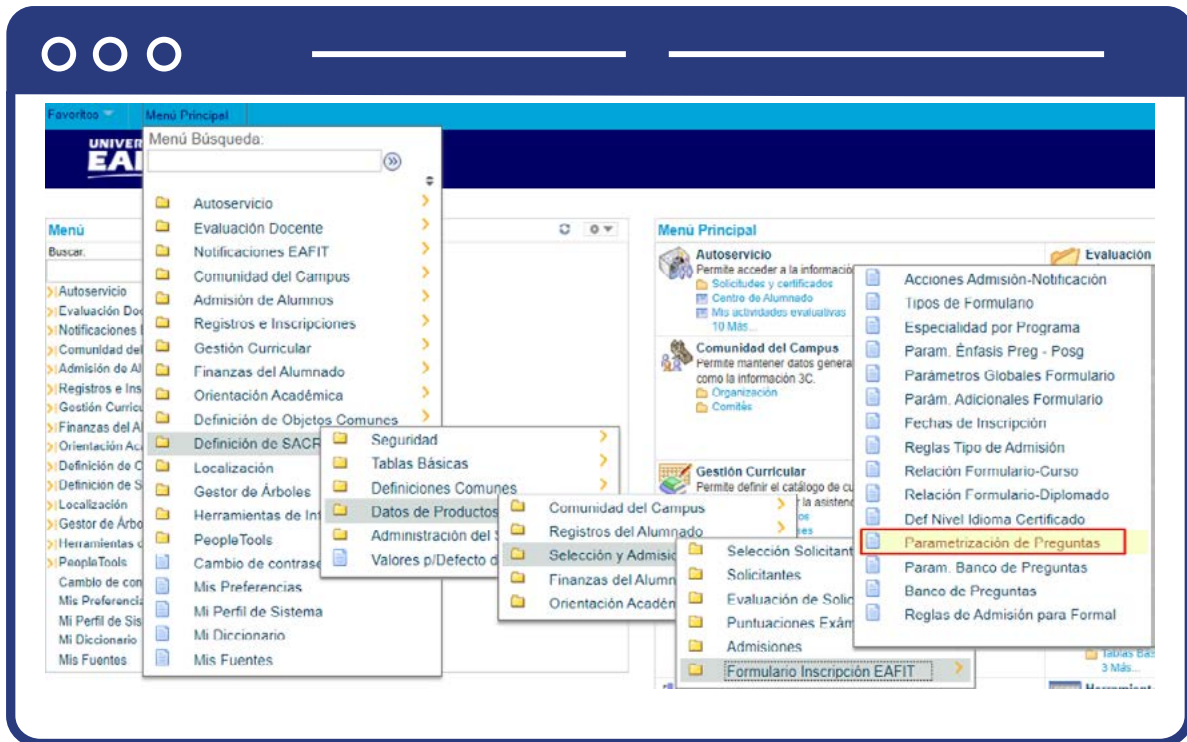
Favoritos Menú Principal

UNIVER EAF

Menú Búsqueda:

Autoservicio
Evaluación Docente
Notificaciones EAFIT
Comunidad del Campus
Admisión de Alumnos
Registros e Inscripciones
Gestión Curricular
Finanzas del Alumnado
Orientación Académica
Definición de Objetos Comunes
Definición de SACR
Localización
Gestor de Árboles
Herramientas de In
PeopleTools
Cambio de contrase
Mis Preferencias
Mi Perfil de Sistema
Mi Diccionario
Mis Fuentes

Seguridad
Tablas Básicas
Definiciones Comunes
Datos de Productos
Administración del S
Valores p/Defecto d

Comunidad del Campus
Registros del Alumnado
Selección y Admisió
Finanzas del Alumn
Orientación Acadén

Selección Solicitant
Solicitantes
Evaluación de Solic
Puntuaciones Exám
Admisiones
Formulario Inscripción EAFIT

Acciones Admisión-Notificación
Tipos de Formulario
Especialidad por Programa
Param. Énfasis Preg - Posg
Parámetros Globales Formulario
Parám. Adicionales Formulario
Fechas de Inscripción
Reglas Tipo de Admisión
Relación Formulario-Curso
Relación Formulario-Diplomado
Def Nivel Idioma Certificado
Parametrización de Preguntas
Param. Banco de Preguntas
Banco de Preguntas
Reglas de Admisión para Formal

Menú
Buscar:
Autoservicio
Evaluación Doc
Notificaciones
Comunidad del
Admisión de Al
Registros e Ins
Gestión Curricu
Finanzas del Al
Orientación Ac
Definición de O
Definición de S
Localización
Gestor de Árbo
Herramientas
PeopleTools
Cambio de con
Mis Preferencia
Mi Perfil de Sis
Mi Diccionario
Mis Fuentes

Menú Principal
Autoservicio
Permite acceder a la informació
Solicitudes y certificados
Centro de Alumnado
Mis actividades evaluativas
10 Más...
Comunidad del Campus
Permite mantener datos genera
como la información 3C.
Organización
Comités
Gestión Curricular
Permite definir el catálogo de cu
r la asistenc
ies
Evaluación
Tablas Bas
3 Más...
Herramient